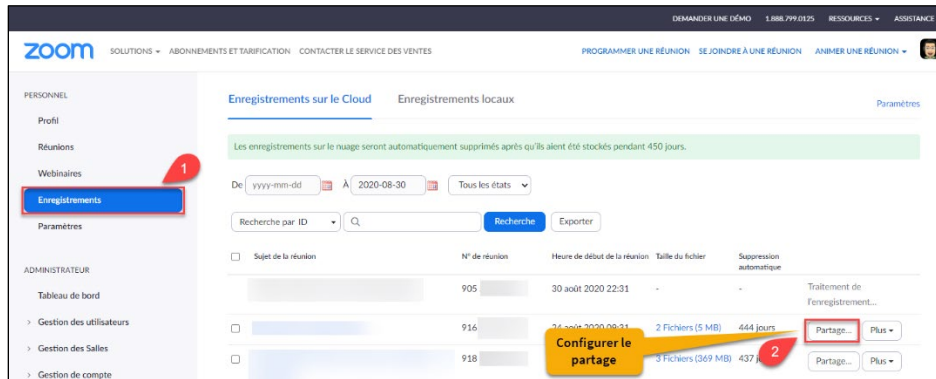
DEMANDER UNE DÉMO 1.888.799.0125 RESSOURCES ▾ ASSISTANCE

zoom SOLUTIONS ▾ ABONNEMENTS ET TARIFICATION CONTACTER LE SERVICE DES VENTES PROGRAMMER UNE RÉUNION SE JOINDRE À UNE RÉUNION ANIMER UNE RÉUNION ▾

PERSONNEL
Profil
Réunions
Webinaires
Enregistrements
Paramètres

ADMINISTRATEUR
Tableau de bord
> Gestion des utilisateurs
> Gestion des Salles
> Gestion de compte

1

Enregistrements sur le Cloud Enregistrements locaux Paramètres

Les enregistrements sur le nuage seront automatiquement supprimés après qu'ils aient été stockés pendant 450 jours.

De yyyy-mm-dd À 2020-08-30 Tous les états

Recherche par ID Recherche Exporter

| | Sujet de la réunion | N° de réunion | Heure de début de la réunion | Taille du fichier | Suppression automatique | |
|---|---|---|---|---|---|---|
| | | 905 | 30 août 2020 22:31 | - | - | Traitement de l'enregistrement... |
| ☐ | | 916 | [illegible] | 2 Fichiers (5 MB) | 444 jours | Partage... Plus ▾ |
| ☐ | | 918 | | 3 Fichiers (369 MB) | 437 j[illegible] | Partage... Plus ▾ |

Configurer le partage

2